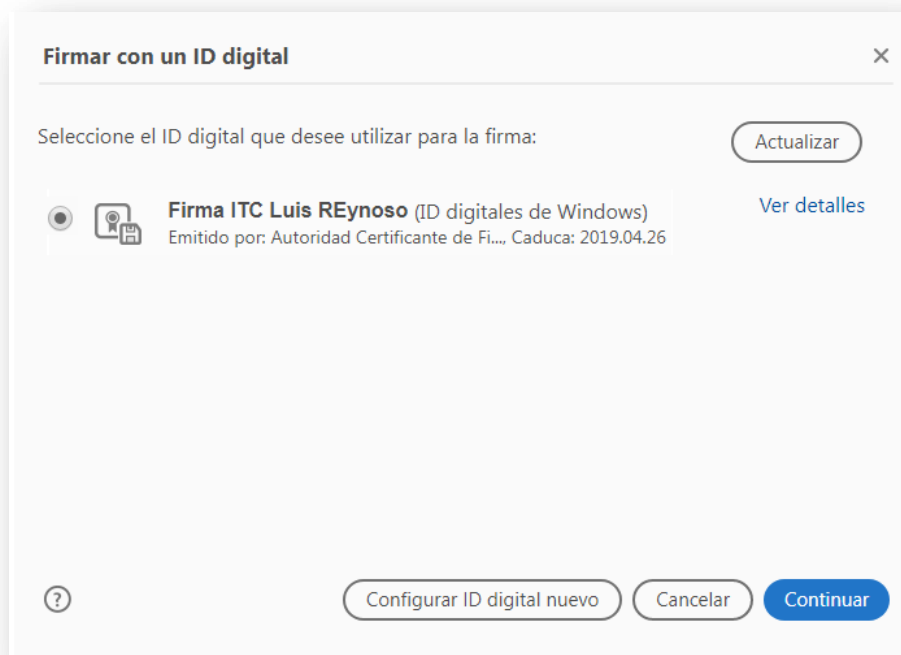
Firmar con un ID digital
×

Seleccione el ID digital que desee utilizar para la firma:
Actualizar

Firma ITC Luis REynoso (ID digitales de Windows)
Emitido por: Autoridad Certificante de Fi..., Caduca: 2019.04.26
Ver detalles

?
Configurar ID digital nuevo
Cancelar
Continuar